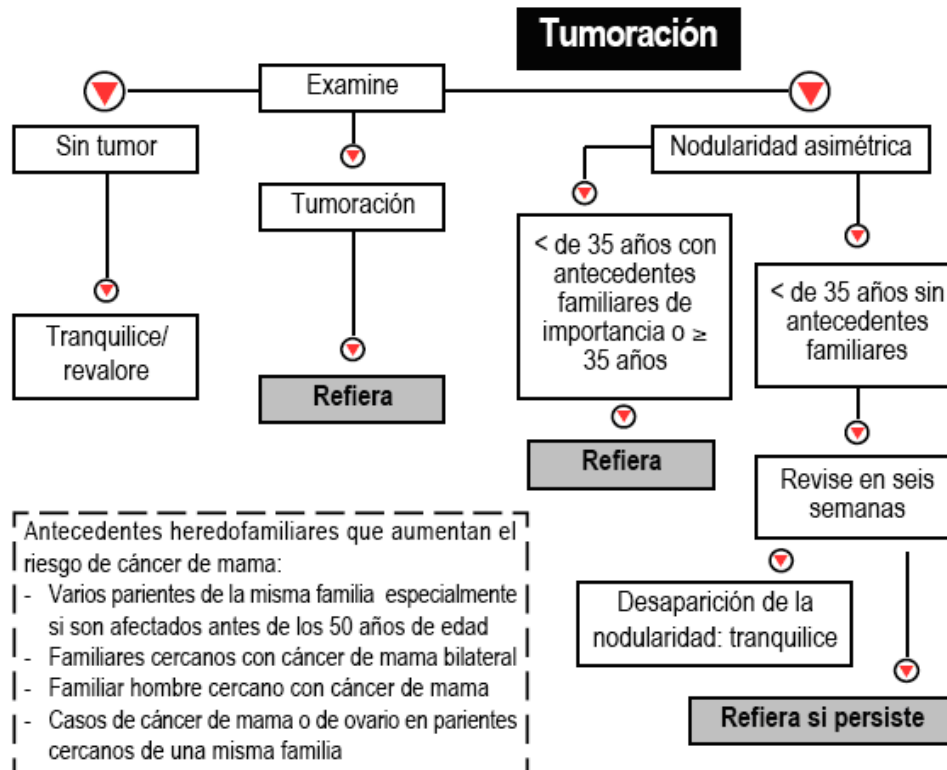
Tumoración

Examine

Sin tumor

Tranquilice/ revalore

Tumoración

Refiera

Nodularidad asimétrica

< de 35 años con antecedentes familiares de importancia o ≥ 35 años

Refiera

< de 35 años sin antecedentes familiares

Revise en seis semanas

Desaparición de la nodularidad: tranquilice

Refiera si persiste

Antecedentes heredofamiliares que aumentan el riesgo de cáncer de mama:
- Varios parientes de la misma familia especialmente si son afectados antes de los 50 años de edad
- Familiares cercanos con cáncer de mama bilateral
- Familiar hombre cercano con cáncer de mama
- Casos de cáncer de mama o de ovario en parientes cercanos de una misma familia